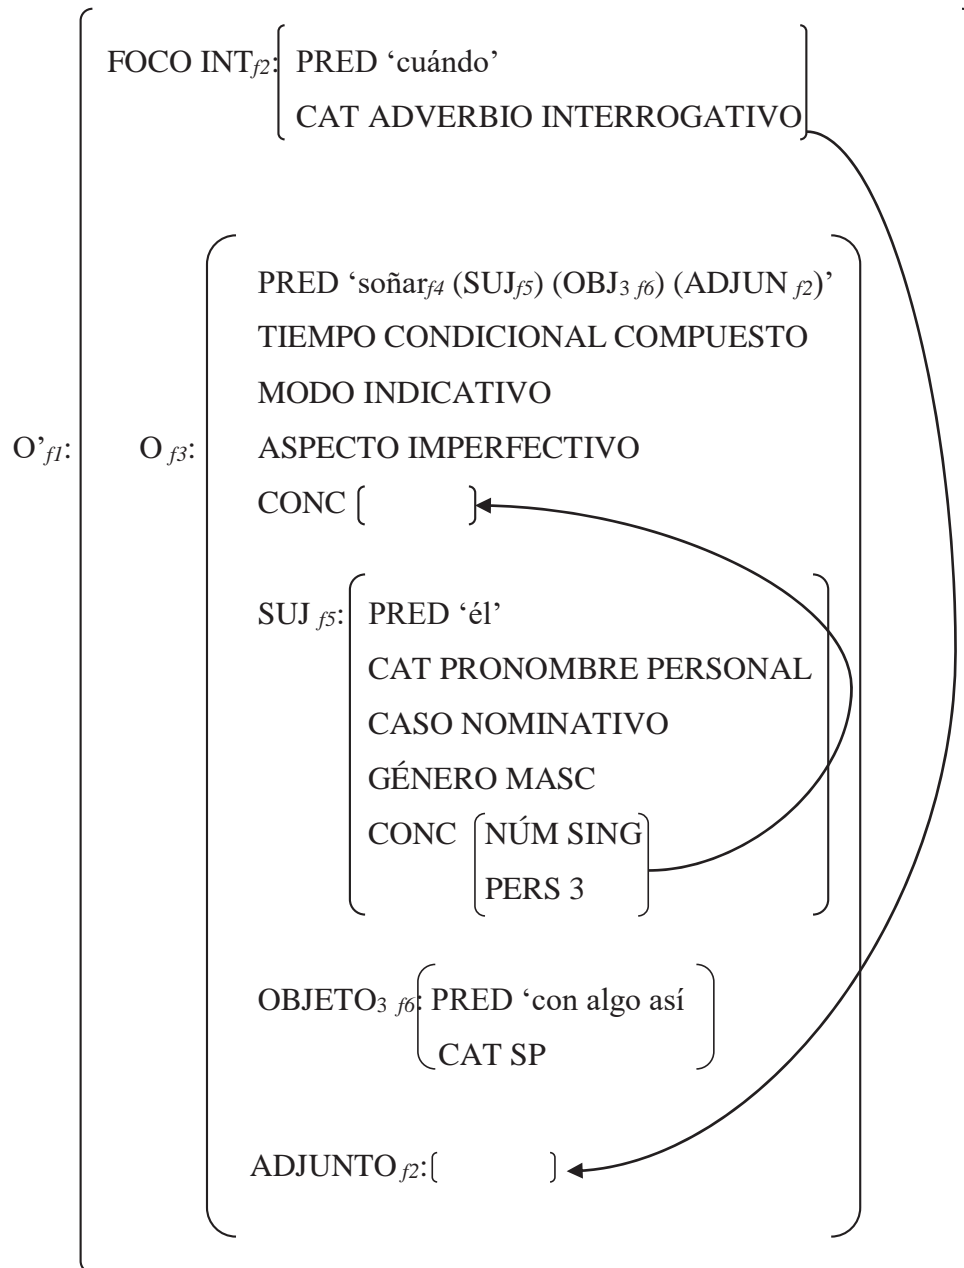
FOCO INT$_{f2}$: PRED ‘cuándo’
CAT ADVERBIO INTERROGATIVO

O’$_{f1}$:

O $_{f3}$:

PRED ‘soñar$_{f4}$ (SUJ$_{f5}$) (OBJ$_{3\ f6}$) (ADJUN $_{f2}$)’
TIEMPO CONDICIONAL COMPUESTO
MODO INDICATIVO
ASPECTO IMPERFECTIVO
CONC

SUJ $_{f5}$: PRED ‘él’
CAT PRONOMBRE PERSONAL
CASO NOMINATIVO
GÉNERO MASC
CONC NÚM SING
PERS 3

OBJETO$_{3\ f6}$: PRED ‘con algo así
CAT SP

ADJUNTO $_{f2}$: